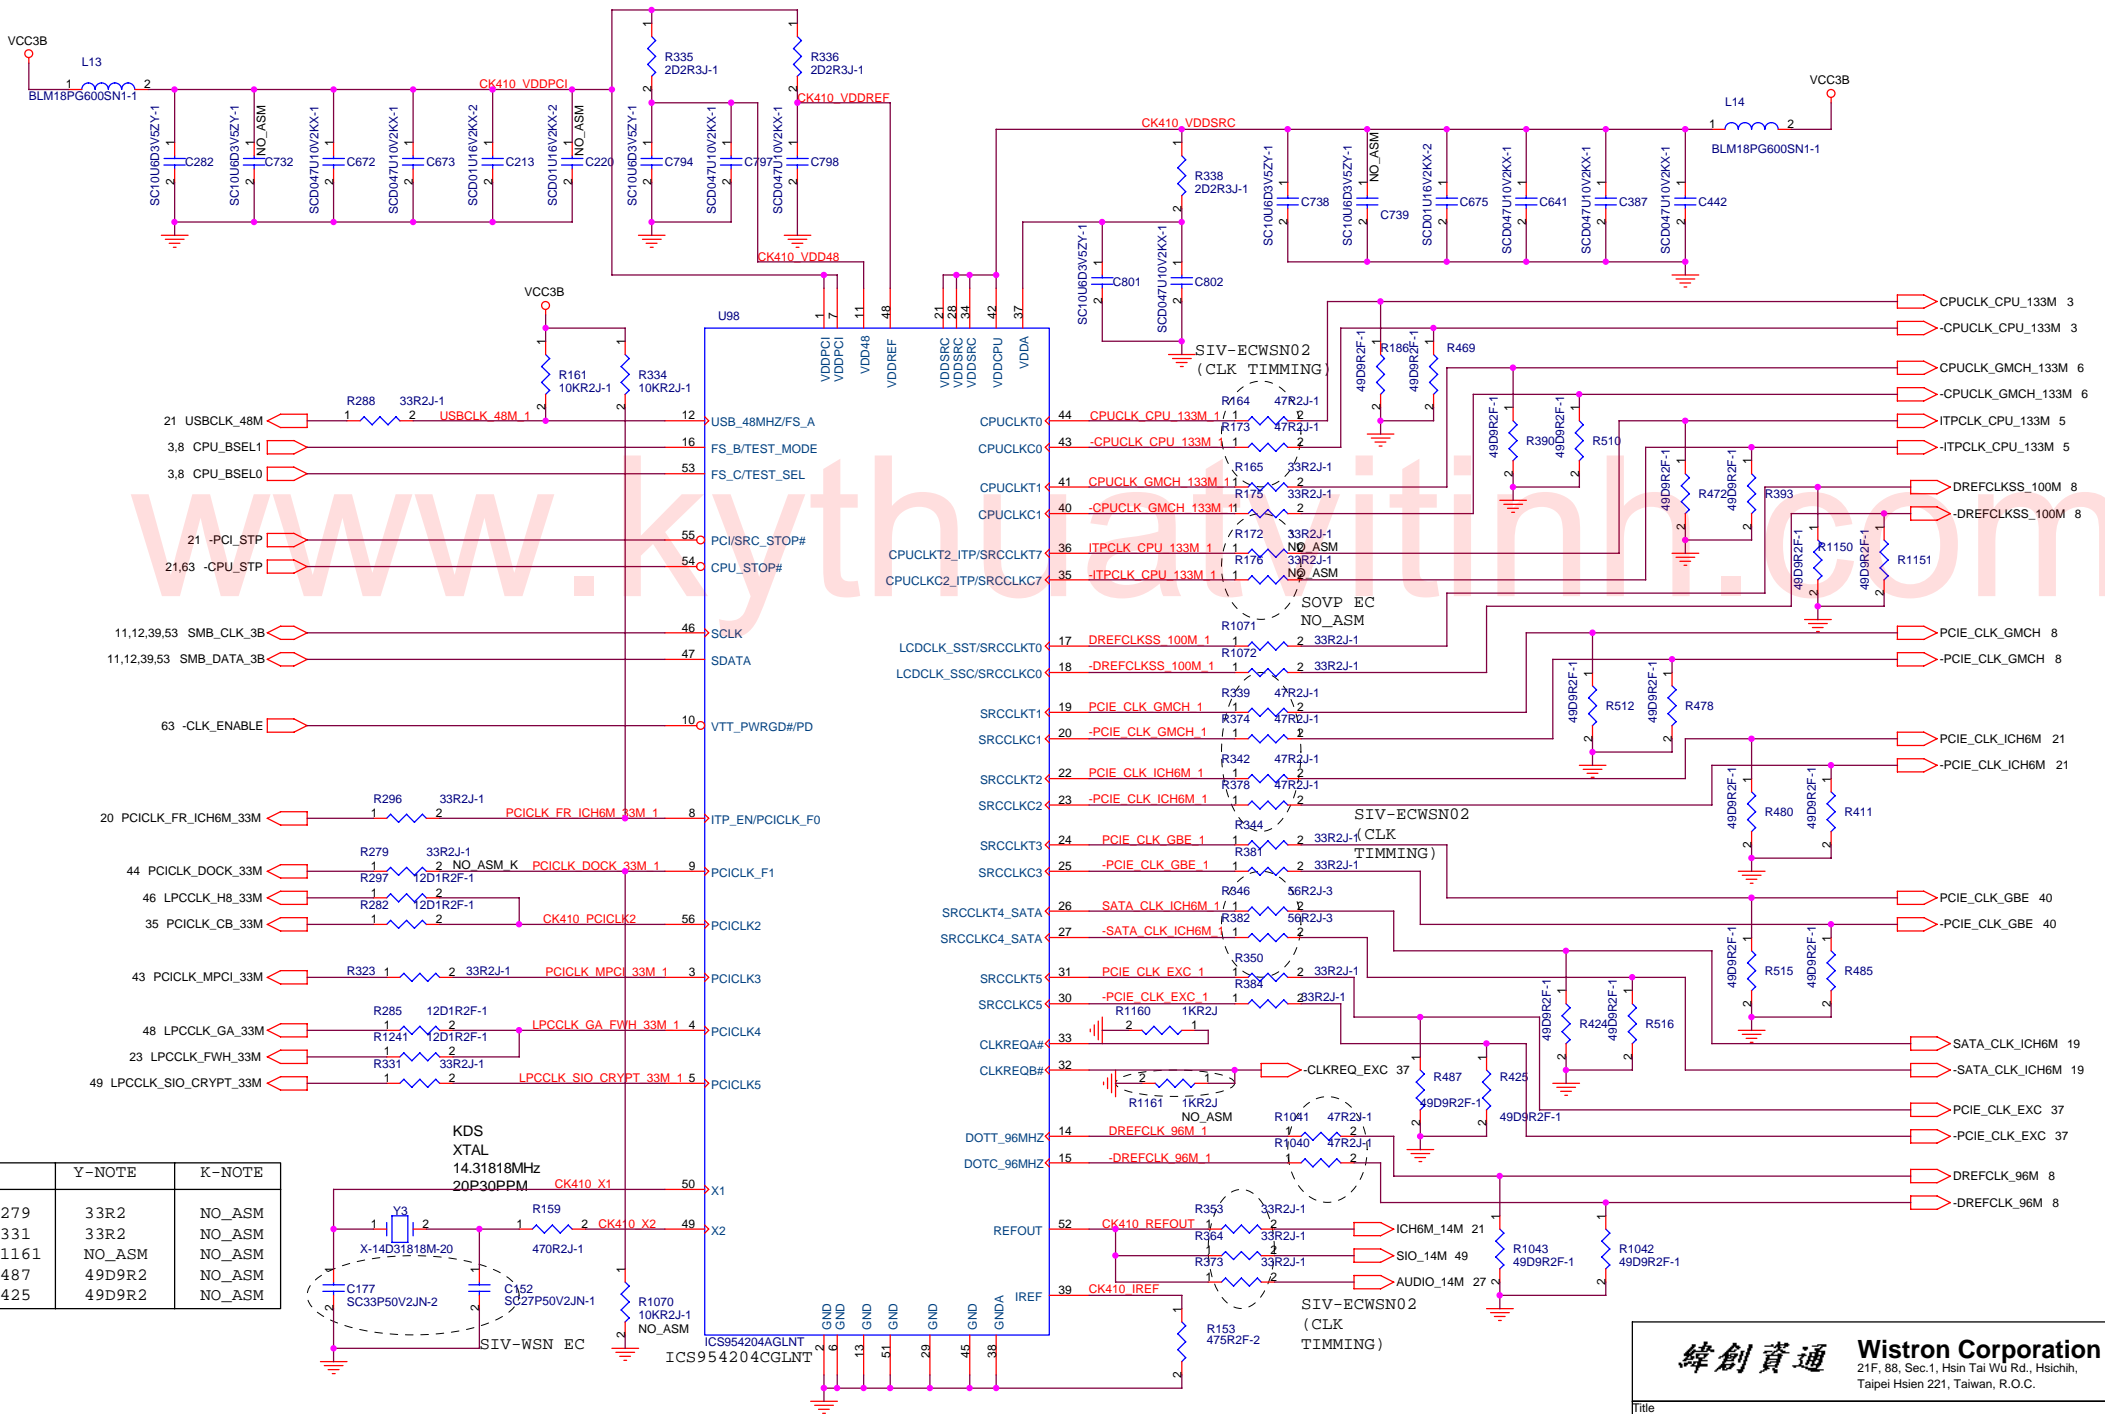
VCC3B
L13
1 2
BLM18PG600SN1-1
CK410_VDDPCI
R335
2D2R3J-1
R336
2D2R3J-1
CK410_VDDREF
SC10U6D3V5ZY-1 C282
SC10U6D3V5ZY-1 NO_ASM C732
SCD047U10V2KX-1 C672
SCD047U10V2KX-1 C673
SC01U16V2KX-2 C213
SCD01U16V2KX-2 NO_ASM C220
SC10U6D3V5ZY-1 C794
SCD047U10V2KX-1 C797
SCD047U10V2KX-1 C798
CK410_VDD48
VCC3B
L14
BLM18PG600SN1-1
CK410_VDDSRC
R338
2D2R3J-1
SC10U6D3V5ZY-1 C738
SC10U6D3V5ZY-1 NO_ASM C739
SCD01U16V2KX-2 C675
SCD047U10V2KX-1 C641
SCD047U10V2KX-1 C387
SCD047U10V2KX-1 C442
SC10U6D3V5ZY-1 C801
SCD047U10V2KX-1 C802
SIV-ECWSN02
(CLK TIMMING)
VCC3B
U98
R161
10KR2J-1
R334
10KR2J-1
VDDPCI VDDPCI VDD48 VDDREF VDDSRC VDDSRC VDDSRC VDDCPU VDDA
R288 33R2J-1
21 USBCLK_48M USBCLK_48M_1 12 USB_48MHZ/FS_A
3,8 CPU_BSEL1 16 FS_B/TEST_MODE
3,8 CPU_BSEL0 53 FS_C/TEST_SEL
21 -PCI_STP 55 PCI/SRC_STOP#
21,63 -CPU_STP 54 CPU_STOP#
11,12,39,53 SMB_CLK_3B 46 SCLK
11,12,39,53 SMB_DATA_3B 47 SDATA
63 -CLK_ENABLE 10 VTT_PWRGD#/PD
R296 33R2J-1
20 PCICLK_FR_ICH6M_33M PCICLK_FR_ICH6M_33M_1 8 ITP_EN/PCICLK_F0
R279 33R2J-1
44 PCICLK_DOCK_33M NO_ASM_K PCICLK_DOCK_33M_1 9 PCICLK_F1
R297 12D1R2F-1
46 LPCCLK_H8_33M
R282 12D1R2F-1
35 PCICLK_CB_33M CK410_PCICLK2 56 PCICLK2
43 PCICLK_MPCI_33M R323 33R2J-1 PCICLK_MPCI_33M_1 3 PCICLK3
R285 12D1R2F-1
48 LPCCLK_GA_33M LPCCLK_GA_FWH_33M_1 4 PCICLK4
R1241 12D1R2F-1
23 LPCCLK_FWH_33M
R331 33R2J-1
49 LPCCLK_SIO_CRYPT_33M LPCCLK_SIO_CRYPT_33M_1 5 PCICLK5
KDS
XTAL
14.31818MHz
20P30PPM
CK410_X1 50 X1
Y3
R159
CK410_X2 49 X2
X-14D31818M-20
470R2J-1
C177
SC33P50V2JN-2
C152
SC27P50V2JN-1
R1070
10KR2J-1
NO_ASM
SIV-WSN EC
ICS954204AGLNT
ICS954204CGLNT
GND GND GND GND GND GND GNDA
CPUCLKT0 44 CPUCLK_CPU_133M_1 R164 47R2J-1
CPUCLKC0 43 -CPUCLK_CPU_133M_1 R173 47R2J-1
CPUCLKT1 41 CPUCLK_GMCH_133M_1 R165 33R2J-1
CPUCLKC1 40 -CPUCLK_GMCH_133M_1 R175 33R2J-1
CPUCLKT2_ITP/SRCCLKT7 36 ITPCLK_CPU_133M_1 R172 33R2J-1 NO_ASM
CPUCLKC2_ITP/SRCCLKC7 35 -ITPCLK_CPU_133M_1 R176 33R2J-1 NO_ASM
SOVP EC
NO_ASM
LCDCLK_SST/SRCCLKT0 17 DREFCLKSS_100M_1 R1071 33R2J-1
LCDCLK_SSC/SRCCLKC0 18 -DREFCLKSS_100M_1 R1072 33R2J-1
SRCCLKT1 19 PCIE_CLK_GMCH_1 R339 47R2J-1
SRCCLKC1 20 -PCIE_CLK_GMCH_1 R374 47R2J-1
SRCCLKT2 22 PCIE_CLK_ICH6M_1 R342 47R2J-1
SRCCLKC2 23 -PCIE_CLK_ICH6M_1 R378 47R2J-1
SRCCLKT3 24 PCIE_CLK_GBE_1 R344 33R2J-1
SRCCLKC3 25 -PCIE_CLK_GBE_1 R381 33R2J-1
SIV-ECWSN02
(CLK
TIMMING)
SRCCLKT4_SATA 26 SATA_CLK_ICH6M_1 R346 56R2J-3
SRCCLKC4_SATA 27 -SATA_CLK_ICH6M_1 R382 56R2J-3
SRCCLKT5 31 PCIE_CLK_EXC_1 R350 33R2J-1
SRCCLKC5 30 -PCIE_CLK_EXC_1 R384 33R2J-1
R1160 1KR2J
CLKREQA# 33
CLKREQB# 32 -CLKREQ_EXC 37
R1161 1KR2J NO_ASM
DOTT_96MHZ 14 DREFCLK_96M_1 R1041 47R2J-1
DOTC_96MHZ 15 -DREFCLK_96M_1 R1040 47R2J-1
REFOUT 52 CK410_REFOUT R353 33R2J-1 ICH6M_14M 21
R364 33R2J-1 SIO_14M 49
R373 33R2J-1 AUDIO_14M 27
IREF 39 CK410_IREF
R153 475R2F-2
SIV-ECWSN02
(CLK
TIMMING)
49D9R2F-1 R186
49D9R2F-1 R469
CPUCLK_CPU_133M 3
-CPUCLK_CPU_133M 3
CPUCLK_GMCH_133M 6
-CPUCLK_GMCH_133M 6
49D9R2F-1 R390
49D9R2F-1 R510
ITPCLK_CPU_133M 5
-ITPCLK_CPU_133M 5
49D9R2F-1 R472
49D9R2F-1 R393
DREFCLKSS_100M 8
-DREFCLKSS_100M 8
49D9R2F-1 R1150
49D9R2F-1 R1151
PCIE_CLK_GMCH 8
-PCIE_CLK_GMCH 8
49D9R2F-1 R512
49D9R2F-1 R478
PCIE_CLK_ICH6M 21
-PCIE_CLK_ICH6M 21
49D9R2F-1 R480
49D9R2F-1 R411
PCIE_CLK_GBE 40
-PCIE_CLK_GBE 40
49D9R2F-1 R515
49D9R2F-1 R485
49D9R2F-1 R424
49D9R2F-1 R516
SATA_CLK_ICH6M 19
-SATA_CLK_ICH6M 19
R487 49D9R2F-1
R425 49D9R2F-1
PCIE_CLK_EXC 37
-PCIE_CLK_EXC 37
DREFCLK_96M 8
-DREFCLK_96M 8
R1043 49D9R2F-1
R1042 49D9R2F-1

| | Y-NOTE | K-NOTE |
|---|---|---|
| 279 | 33R2 | NO_ASM |
| 331 | 33R2 | NO_ASM |
| 1161 | NO_ASM | NO_ASM |
| 487 | 49D9R2 | NO_ASM |
| 425 | 49D9R2 | NO_ASM |

緯創資通 Wistron Corporation
21F, 88, Sec.1, Hsin Tai Wu Rd., Hsichih,
Taipei Hsien 221, Taiwan, R.O.C.
Title
www.kythuatvitinh.com